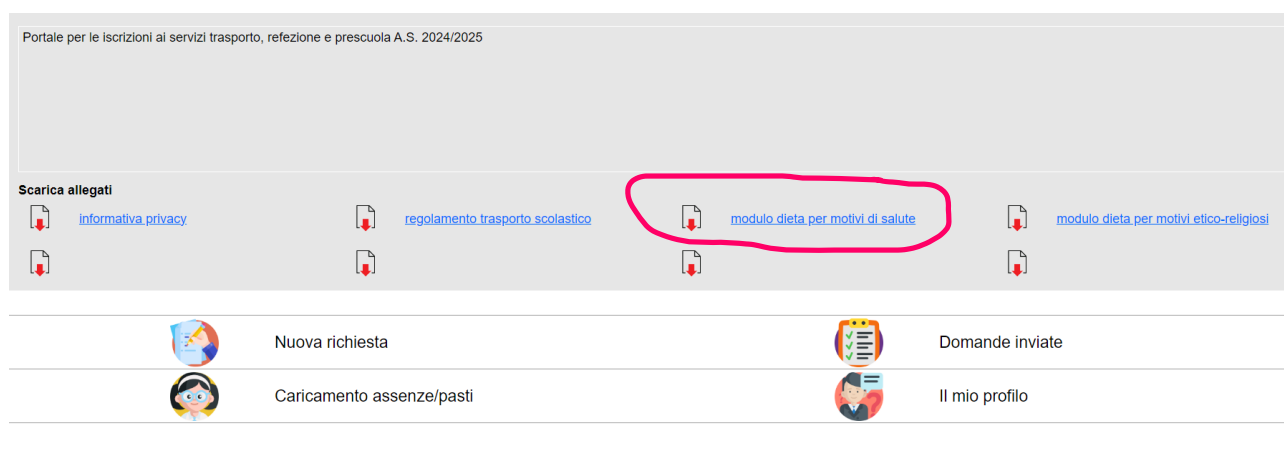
Portale per le iscrizioni ai servizi trasporto, refezione e prescuola A.S. 2024/2025

Scarica allegati

informativa privacy

regolamento trasporto scolastico

modulo dieta per motivi di salute

modulo dieta per motivi etico-religiosi

Nuova richiesta

Domande inviate

Caricamento assenze/pasti

Il mio profilo